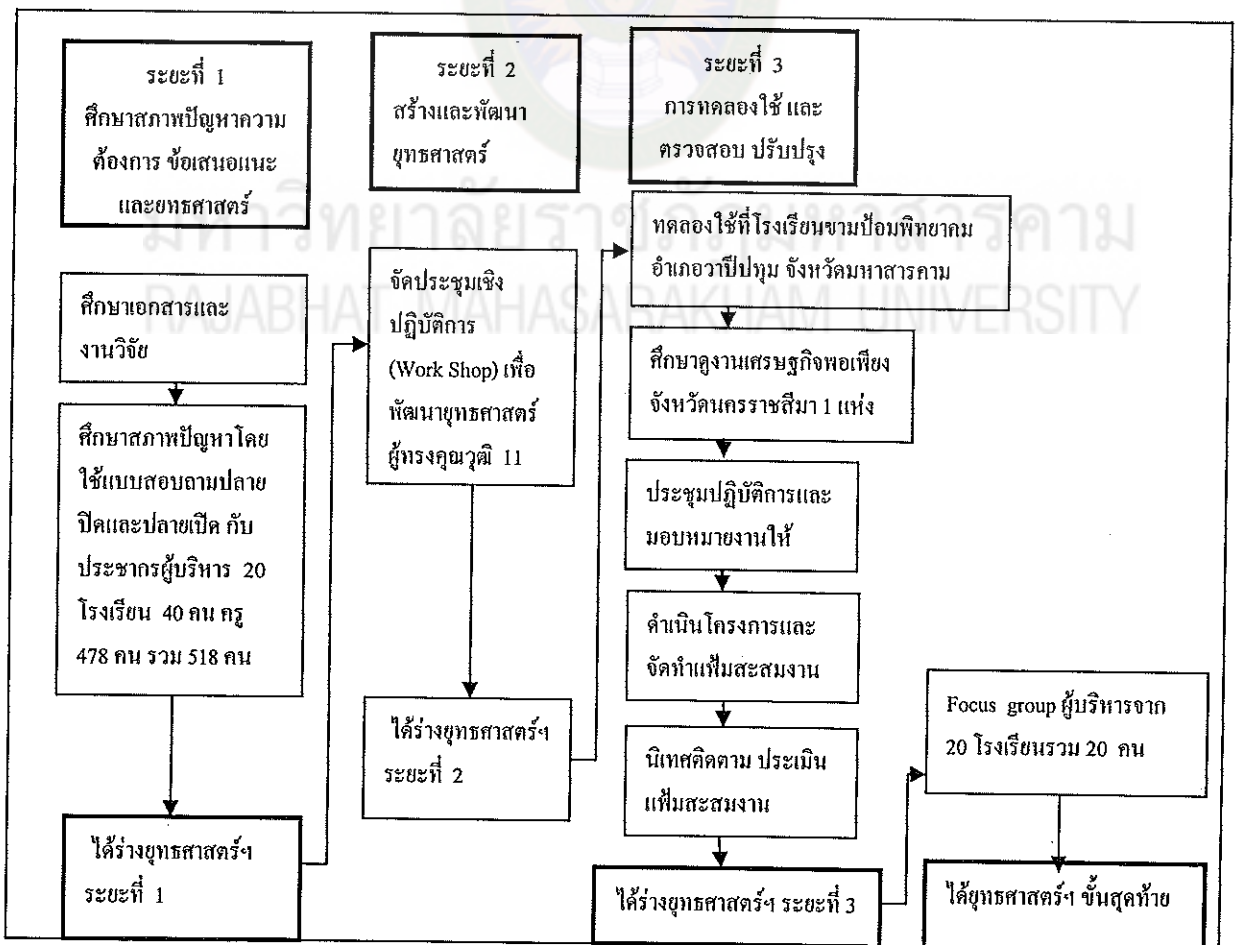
ระยะที่ 1
ศึกษาสภาพปัญหาความต้องการ ข้อเสนอแนะและยุทธศาสตร์

ศึกษาเอกสารและงานวิจัย

ศึกษาสภาพปัญหาโดยใช้แบบสอบถามปลายปิดและปลายเปิด กับประชากรผู้บริหาร 20 โรงเรียน 40 คน ครู 478 คน รวม 518 คน

ได้ร่างยุทธศาสตร์ฯ ระยะที่ 1

ระยะที่ 2
สร้างและพัฒนายุทธศาสตร์

จัดประชุมเชิงปฏิบัติการ (Work Shop) เพื่อพัฒนายุทธศาสตร์ผู้ทรงคุณวุฒิ 11

ได้ร่างยุทธศาสตร์ฯ ระยะที่ 2

ระยะที่ 3
การทดลองใช้ และตรวจสอบ ปรับปรุง

ทดลองใช้ที่โรงเรียนขามป้อมพิทยาคม อำเภอวาปีปทุม จังหวัดมหาสารคาม

ศึกษาดูงานเศรษฐกิจพอเพียง จังหวัดนครราชสีมา 1 แห่ง

ประชุมปฏิบัติการและมอบหมายงานให้

ดำเนินโครงการและจัดทำแฟ้มสะสมงาน

นิเทศติดตาม ประเมินแฟ้มสะสมงาน

ได้ร่างยุทธศาสตร์ฯ ระยะที่ 3

Focus group ผู้บริหารจาก 20 โรงเรียนรวม 20 คน

ได้ยุทธศาสตร์ฯ ขั้นสุดท้าย

มหาวิทยาลัยราชภัฏมหาสารคาม
RAJABHAT MAHASARAKHAM UNIVERSITY